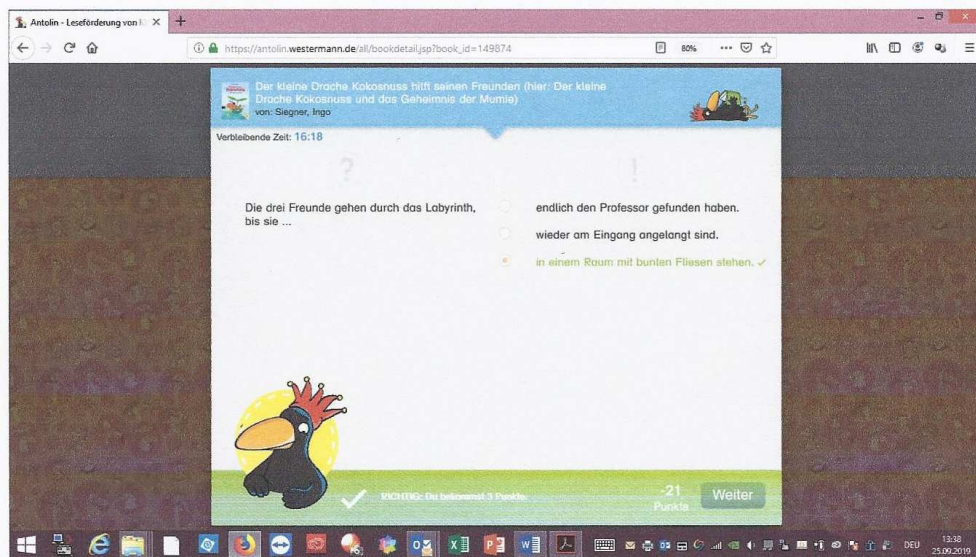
Antolin - Leseförderung von K ×
+
https://antolin.westermann.de/all/bookdetail.jsp?book_id=149874
80%

Der kleine Drache Kokosnuss hilft seinen Freunden (hier: Der kleine Drache Kokosnuss und das Geheimnis der Mumie)
von: Siegner, Ingo

Verbleibende Zeit: 16:18

?
!

Die drei Freunde gehen durch das Labyrinth, bis sie ...

endlich den Professor gefunden haben.

wieder am Eingang angelangt sind.

in einem Raum mit bunten Fliesen stehen. ✓

RICHTIG: Du bekommst 3 Punkte.

-21
Punkte

Weiter

DEU
13:38
25.09.2019